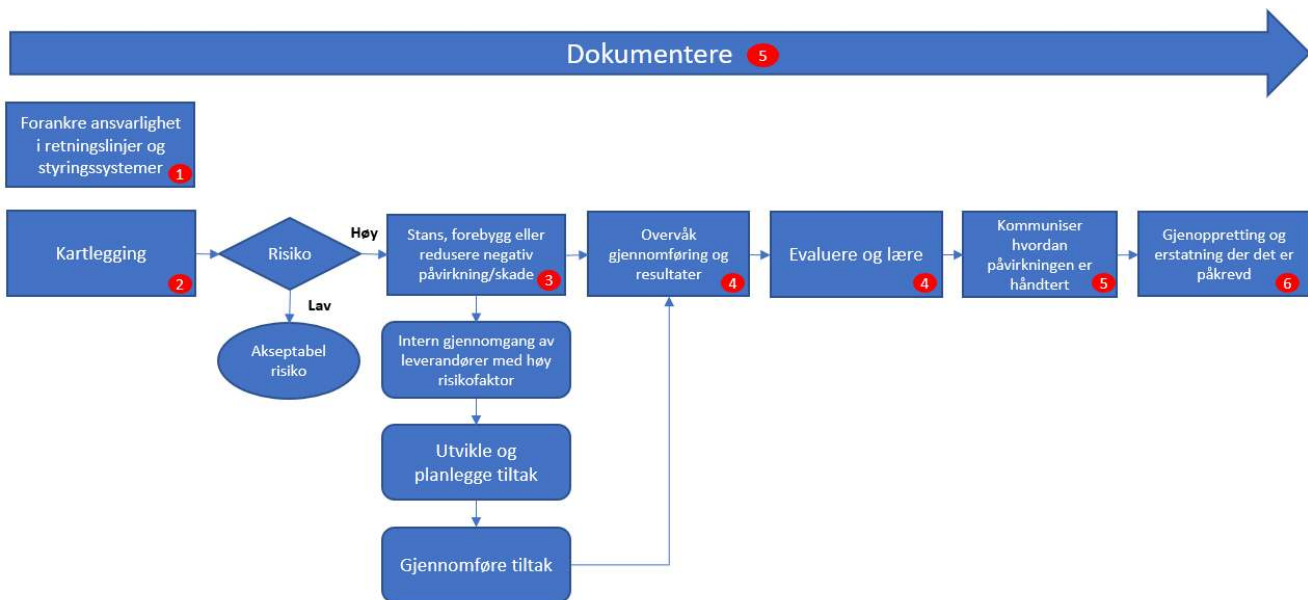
Dokumentere 5

Forankre ansvarlighet i retningslinjer og styringssystemer 1

Kartlegging 2

Risiko

Høy

Lav

Akseptabel risiko

Stans, forebygg eller redusere negativ påvirkning/skade 3

Intern gjennomgang av leverandører med høy risikofaktor

Utvikle og planlegge tiltak

Gjennomføre tiltak

Overvåk gjennomføring og resultater 4

Evaluere og lære 4

Kommuniser hvordan påvirkningen er håndtert 5

Gjenoppretting og erstatning der det er påkrevd 6